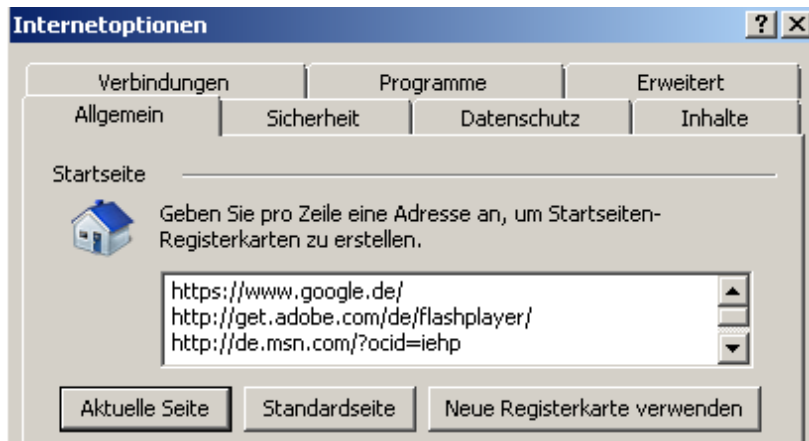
Internetoptionen

?
X

Verbindungen
Programme
Erweitert
Allgemein
Sicherheit
Datenschutz
Inhalte

Startseite

Geben Sie pro Zeile eine Adresse an, um Startseiten-Registerkarten zu erstellen.

https://www.google.de/
http://get.adobe.com/de/flashplayer/
http://de.msn.com/?ocid=iehp

Aktuelle Seite
Standardseite
Neue Registerkarte verwenden